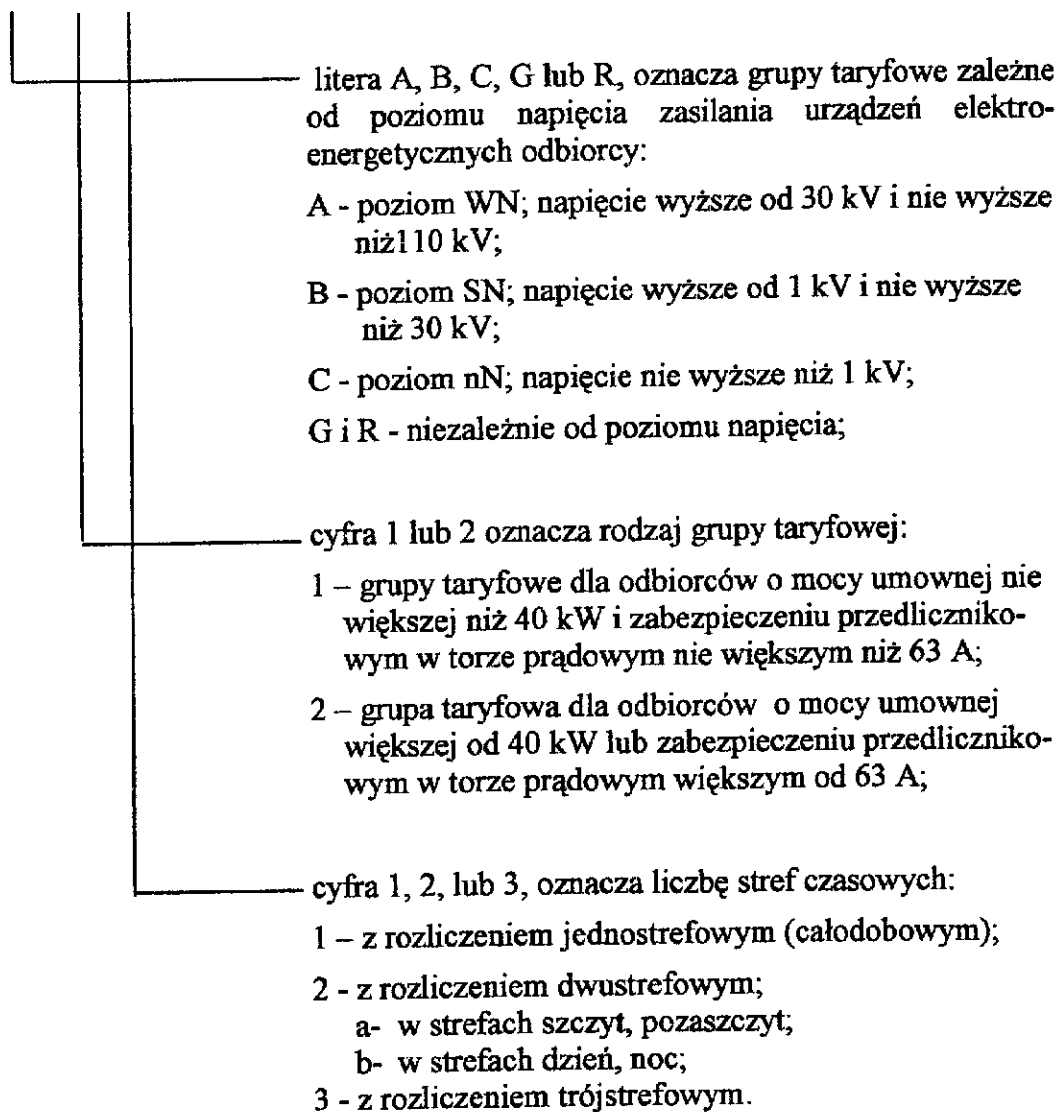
litera A, B, C, G lub R, oznacza grupy taryfowe zależne od poziomu napięcia zasilania urządzeń elektroenergetycznych odbiorcy:

A - poziom WN; napięcie wyższe od 30 kV i nie wyższe niż110 kV;

B - poziom SN; napięcie wyższe od 1 kV i nie wyższe niż 30 kV;

C - poziom nN; napięcie nie wyższe niż 1 kV;

G i R - niezależnie od poziomu napięcia;

cyfra 1 lub 2 oznacza rodzaj grupy taryfowej:

1 – grupy taryfowe dla odbiorców o mocy umownej nie większej niż 40 kW i zabezpieczeniu przedlicznikowym w torze prądowym nie większym niż 63 A;

2 – grupa taryfowa dla odbiorców o mocy umownej większej od 40 kW lub zabezpieczeniu przedlicznikowym w torze prądowym większym od 63 A;

cyfra 1, 2, lub 3, oznacza liczbę stref czasowych:

1 – z rozliczeniem jednostrefowym (całodobowym);

2 - z rozliczeniem dwustrefowym;
a- w strefach szczyt, pozaszczyt;
b- w strefach dzień, noc;

3 - z rozliczeniem trójstrefowym.